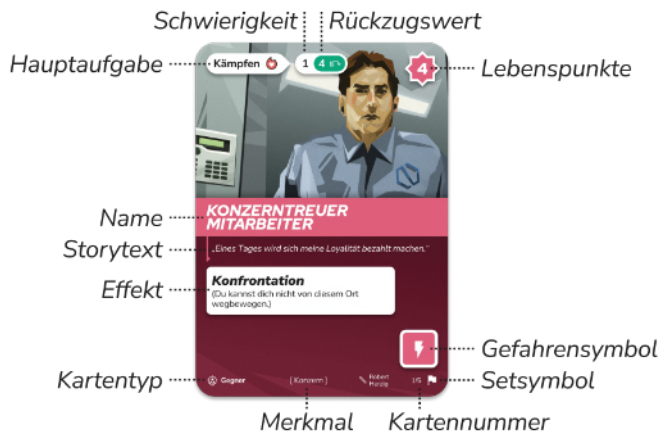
Schwierigkeit
Rückzugswert
Hauptaufgabe
Kämpfen
1
4
4
Lebenspunkte
Name
KONZERNTREUER MITARBEITER
Storytext
„Eines Tages wird sich meine Loyalität bezahlt machen."
Effekt
Konfrontation
(Du kannst dich nicht von diesem Ort wegbewegen.)
Gefahrensymbol
Kartentyp
Gegner
[ Konzern ]
Robert Hardie
1/6
Setsymbol
Merkmal
Kartennummer